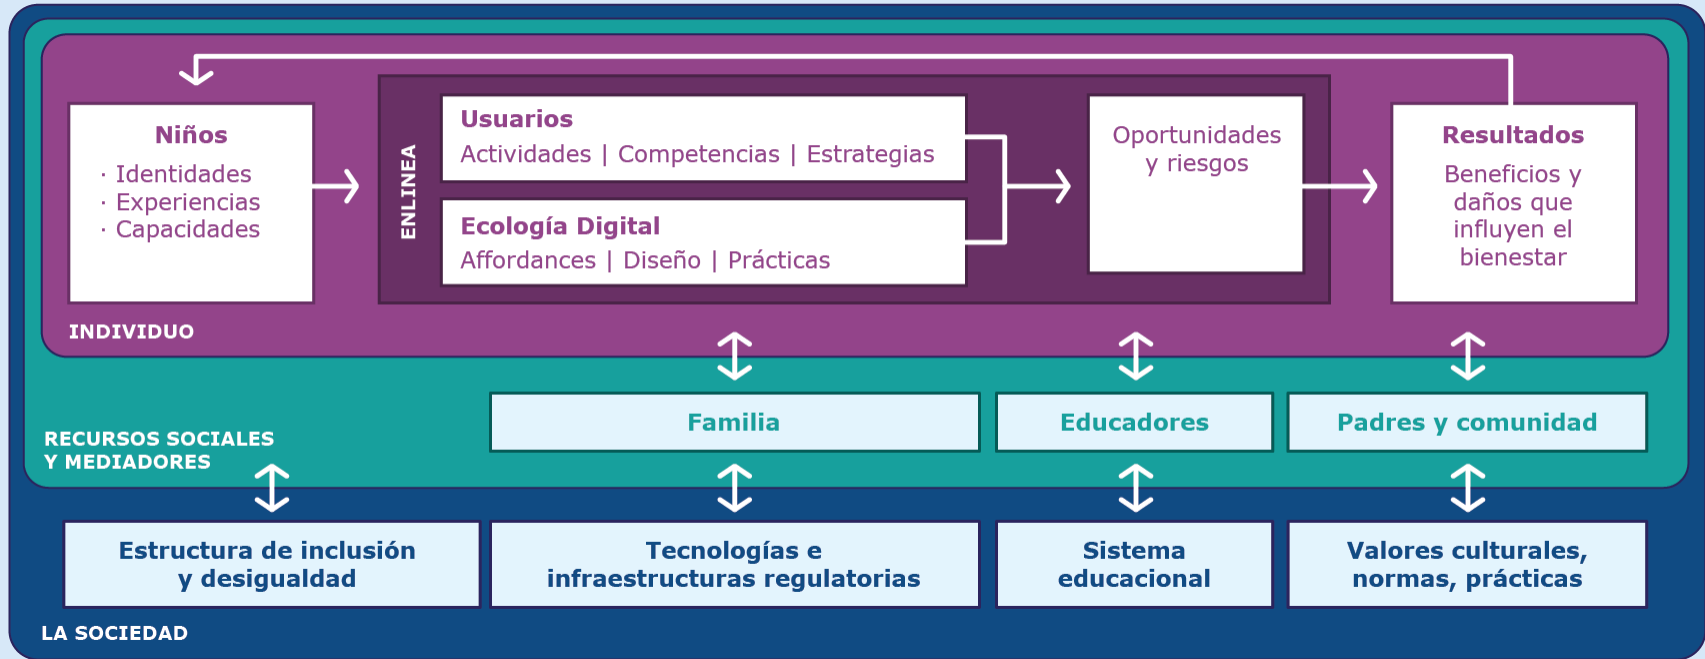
Niños
· Identidades
· Experiencias
· Capacidades

ENLINEA

Usuarios
Actividades | Competencias | Estrategias

Ecología Digital
Affordances | Diseño | Prácticas

Oportunidades y riesgos

Resultados
Beneficios y daños que influyen el bienestar

INDIVIDUO

Familia

Educadores

Padres y comunidad

RECURSOS SOCIALES Y MEDIADORES

Estructura de inclusión y desigualdad

Tecnologías e infraestructuras regulatorias

Sistema educacional

Valores culturales, normas, prácticas

LA SOCIEDAD